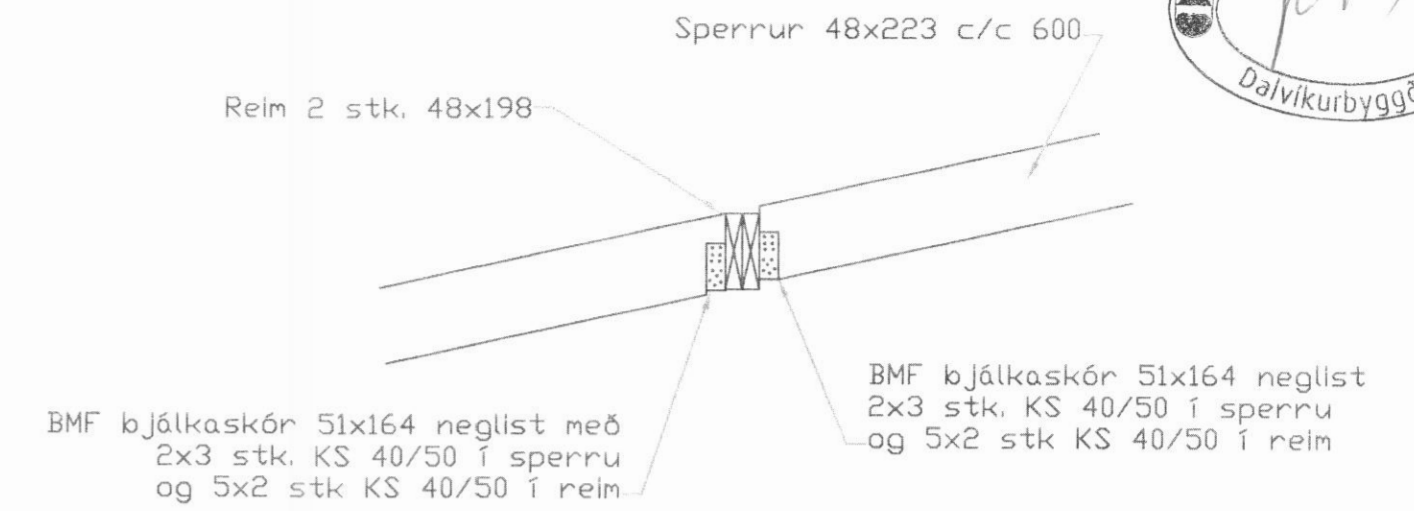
Sperrur 48x223 c/c 600

Dalvíkurbyggð

Reim 2 stk. 48x198

BMF bjálkaskór 51x164 neglist 2x3 stk. KS 40/50 í sperru og 5x2 stk KS 40/50 í reim

BMF bjálkaskór 51x164 neglist með 2x3 stk. KS 40/50 í sperru og 5x2 stk KS 40/50 í reim